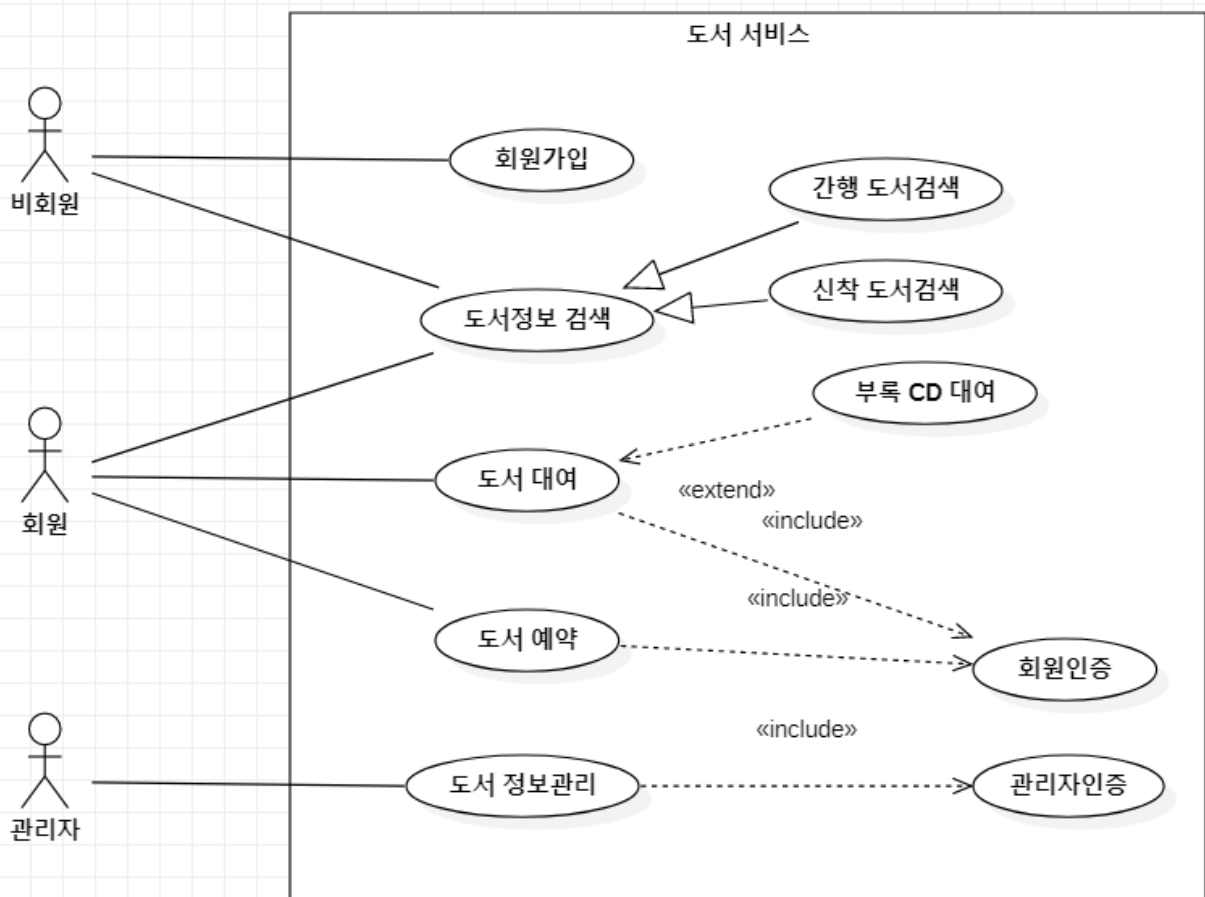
도서 서비스

비회원

회원가입

간행 도서검색

도서정보 검색

신착 도서검색

회원

부록 CD 대여

도서 대여

«extend»

«include»

«include»

도서 예약

회원인증

«include»

관리자

도서 정보관리

관리자인증